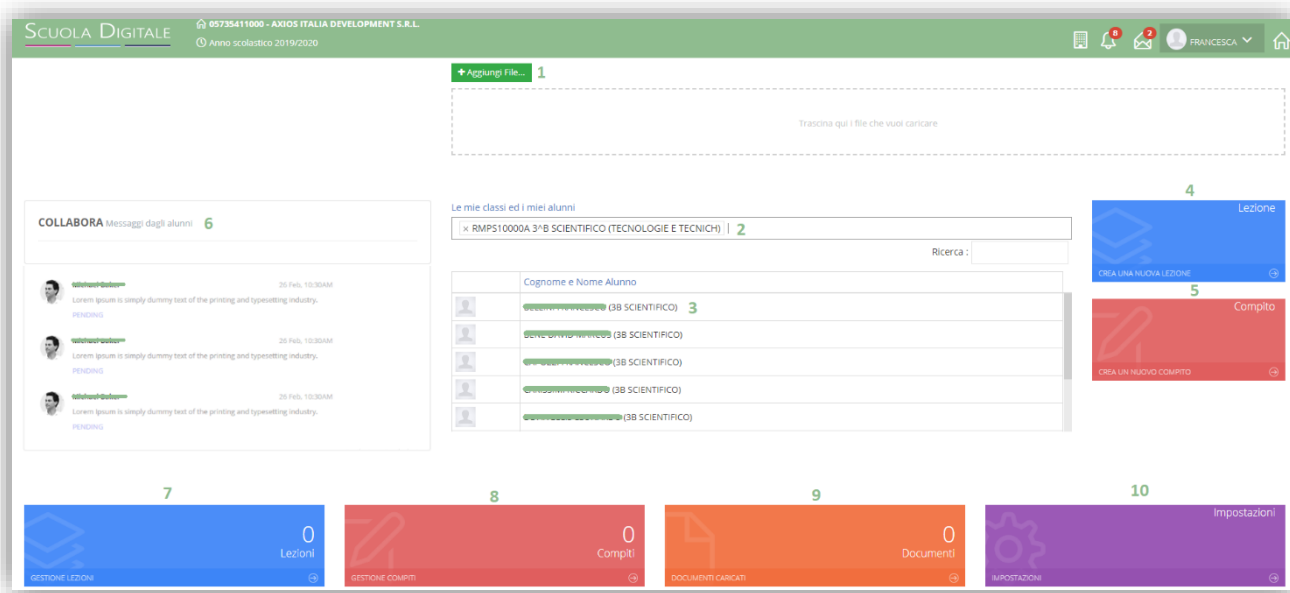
SCUOLA DIGITALE

05735411000 - AXIOS ITALIA DEVELOPMENT S.R.L.
Anno scolastico 2019/2020

8 2 FRANCESCA

+ Aggiungi File... 1

Trascina qui i file che vuoi caricare

COLLABORA Messaggi dagli alunni 6

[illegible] 25 Feb, 10:30AM
Lorem Ipsum is simply dummy text of the printing and typesetting industry.
PENDING

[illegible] 25 Feb, 10:30AM
Lorem Ipsum is simply dummy text of the printing and typesetting industry.
PENDING

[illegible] 25 Feb, 10:30AM
Lorem Ipsum is simply dummy text of the printing and typesetting industry.
PENDING

Le mie classi ed i miei alunni

× RMPS10000A 3^B SCIENTIFICO (TECNOLOGIE E TECNICH) 2

Ricerca :

| | Cognome e Nome Alunno |
|---|---|
| | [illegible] (3B SCIENTIFICO) 3 |
| | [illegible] (3B SCIENTIFICO) |
| | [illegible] (3B SCIENTIFICO) |
| | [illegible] (3B SCIENTIFICO) |
| | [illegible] (3B SCIENTIFICO) |

4
Lezione
CREA UNA NUOVA LEZIONE

5
Compito
CREA UN NUOVO COMPITO

7
0
Lezioni
GESTIONE LEZIONI

8
0
Compiti
GESTIONE COMPITI

9
0
Documenti
DOCUMENTI CARICATI

10
Impostazioni
IMPOSTAZIONI